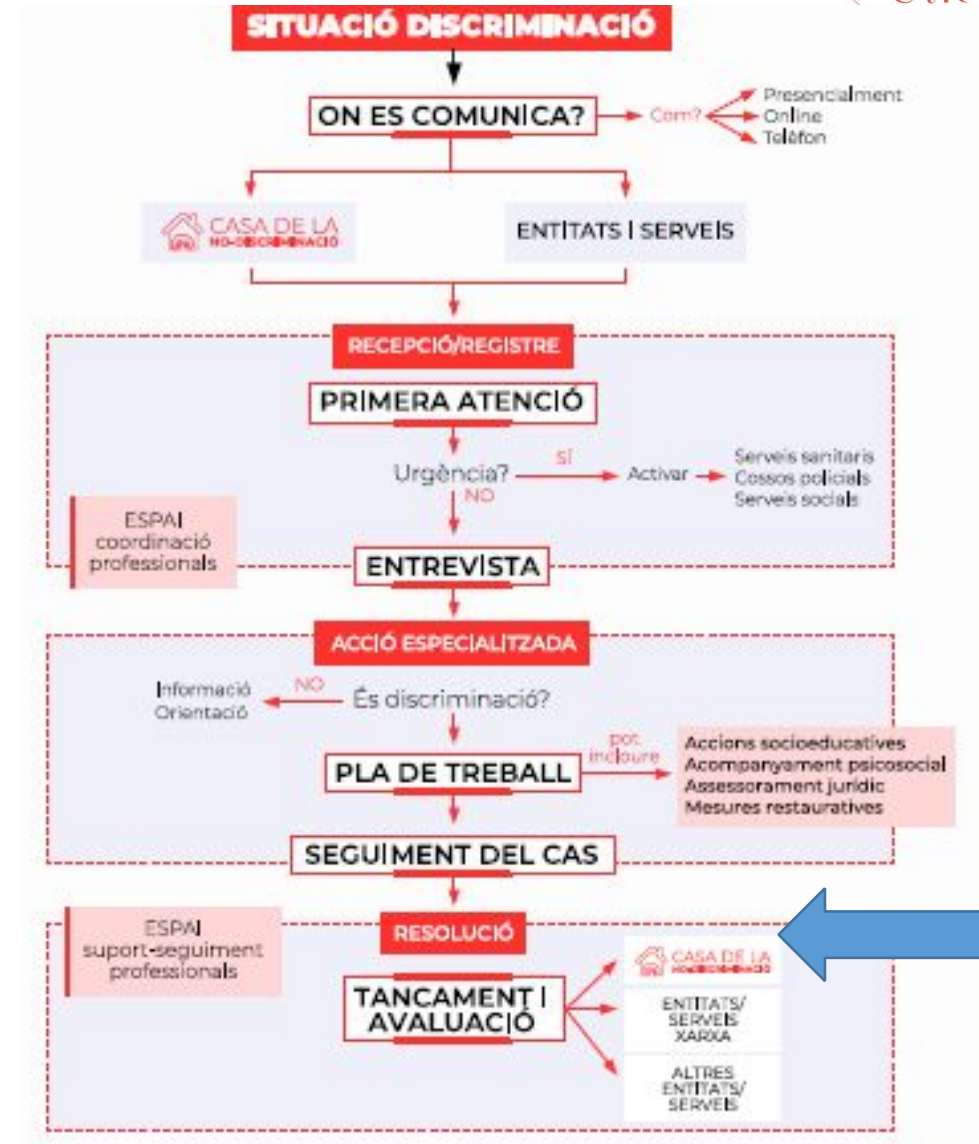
SITUACIÓ DISCRIMINACIÓ

ON ES COMUNICA?

Com?

Presencialment
Online
Telèfon

CASA DE LA NO-DISCRIMINACIÓ

ENTITATS I SERVEIS

RECEPCIÓ/REGISTRE

PRIMERA ATENCIÓ

Urgència?

SÍ

Activar

Serveis sanitaris
Cossos policials
Serveis socials

NO

ESPAI coordinació professionals

ENTREVISTA

ACCIÓ ESPECIALITZADA

Informació
Orientació

NO

És discriminació?

PLA DE TREBALL

pot incloure

Accions socioeducatives
Acompanyament psicosocial
Assessorament jurídic
Mesures restauratives

SEGUIMENT DEL CAS

ESPAI suport-seguiment professionals

RESOLUCIÓ

TANCAMENT I AVALUACIÓ

CASA DE LA NO-DISCRIMINACIÓ

ENTITATS/ SERVEIS XARXA

ALTRES ENTITATS/ SERVEIS